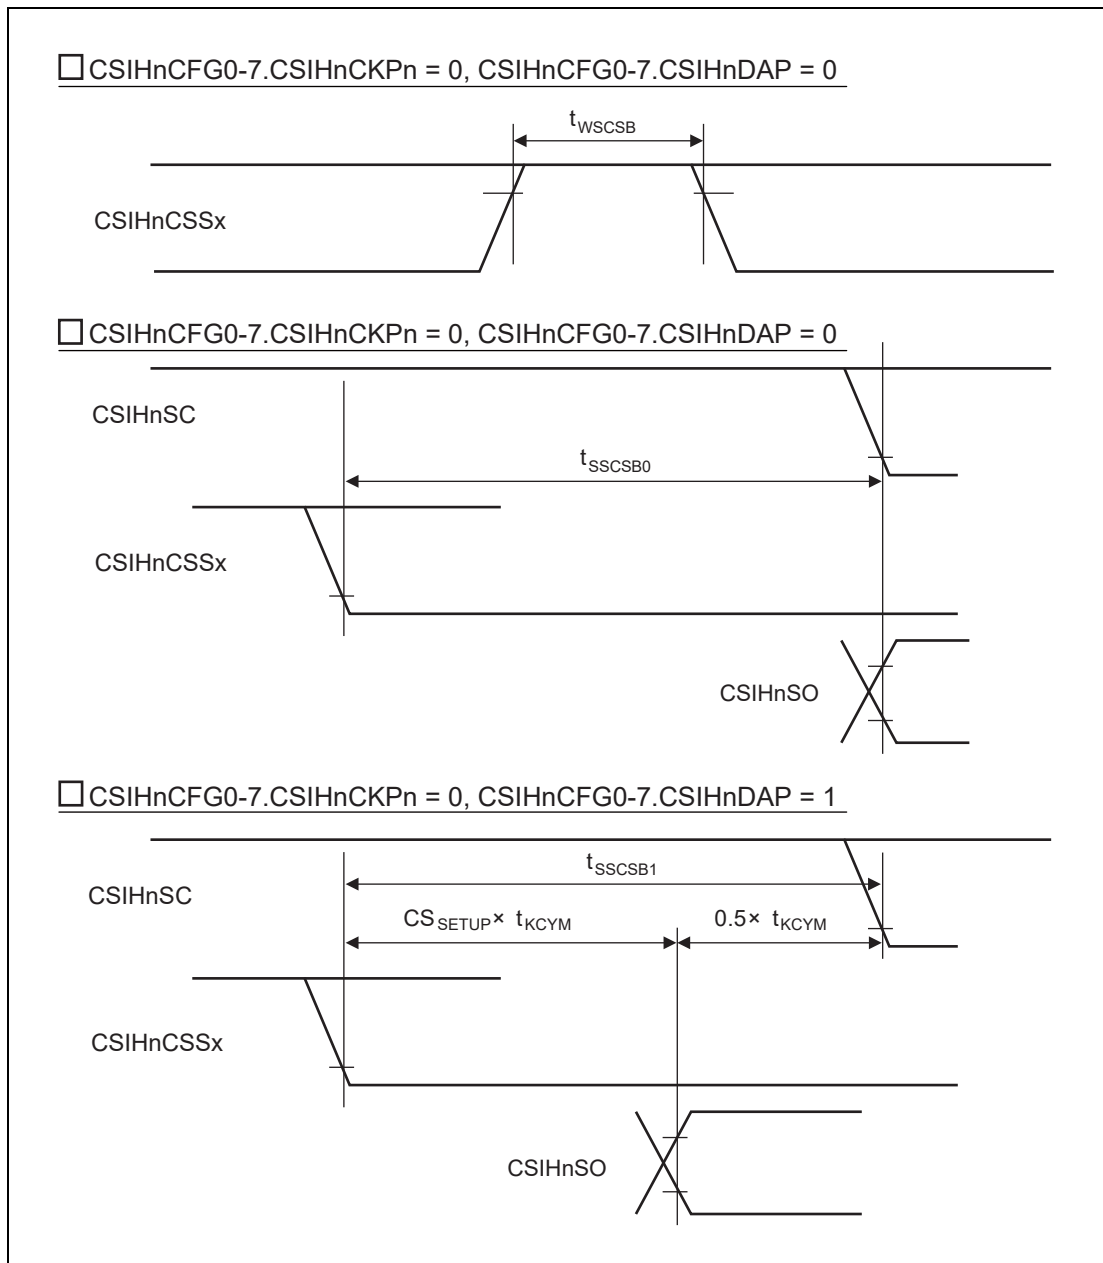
□CSIHnCFG0-7.CSIHnCKPn = 0, CSIHnCFG0-7.CSIHnDAP = 0

$t_{WSCSB}$

CSIHnCSSx

□CSIHnCFG0-7.CSIHnCKPn = 0, CSIHnCFG0-7.CSIHnDAP = 0

CSIHnSC

$t_{SSCSB0}$

CSIHnCSSx

CSIHnSO

□CSIHnCFG0-7.CSIHnCKPn = 0, CSIHnCFG0-7.CSIHnDAP = 1

$t_{SSCSB1}$

CSIHnSC

$CS_{SETUP}\times t_{KCYM}$

$0.5\times t_{KCYM}$

CSIHnCSSx

CSIHnSO